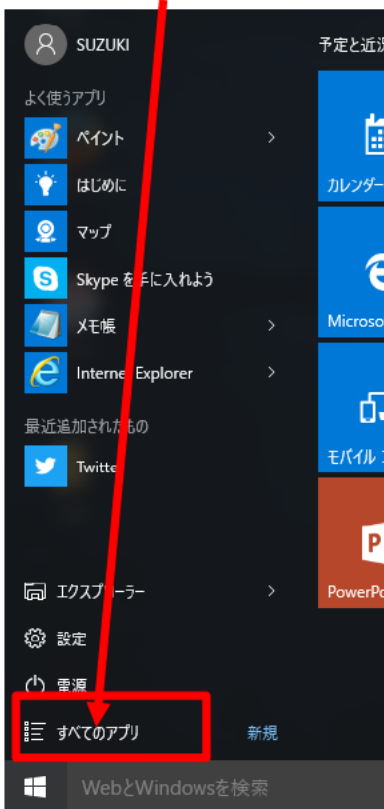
SUZUKI

よく使うアプリ

ペイント

はじめに

マップ

Skype を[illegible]手に入れよう

メモ帳

Interne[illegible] Explorer

最近追加された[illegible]もの

Twitte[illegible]

エクスプ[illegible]ーラー

設定

電源

すべてのアプリ

新規

予定と近況

カレンダー

Microso

モバイル

PowerPo

WebとWindowsを検索